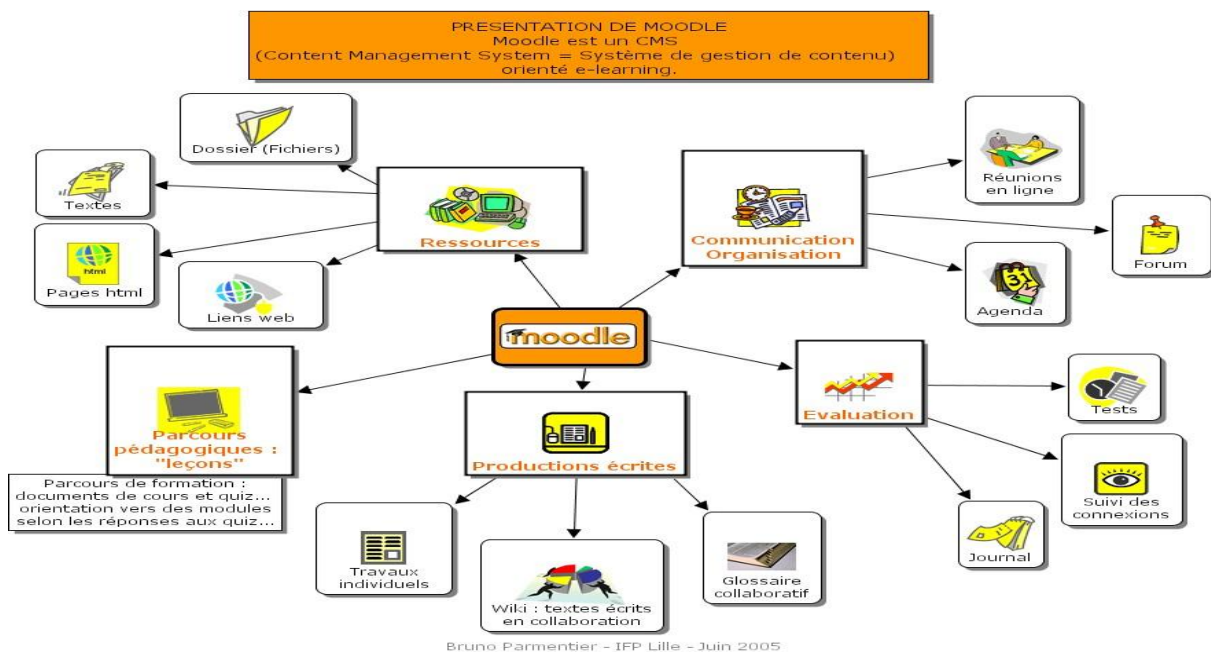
PRESENTATION DE MOODLE
Moodle est un CMS
(Content Management System = Système de gestion de contenu)
orienté e-learning.

Dossier (Fichiers)

Textes

html
Pages html

Liens web

Ressources

Communication
Organisation

Réunions
en ligne

Forum

Agenda

moodle

Parcours
pédagogiques :
"leçons"

Parcours de formation :
documents de cours et quiz...
orientation vers des modules
selon les réponses aux quiz...

Productions écrites

Evaluation

Tests

Suivi des
connexions

Journal

Travaux
individuels

Wiki : textes écrits
en collaboration

Glossaire
collaboratif

Bruno Parmentier - IFP Lille - Juin 2005